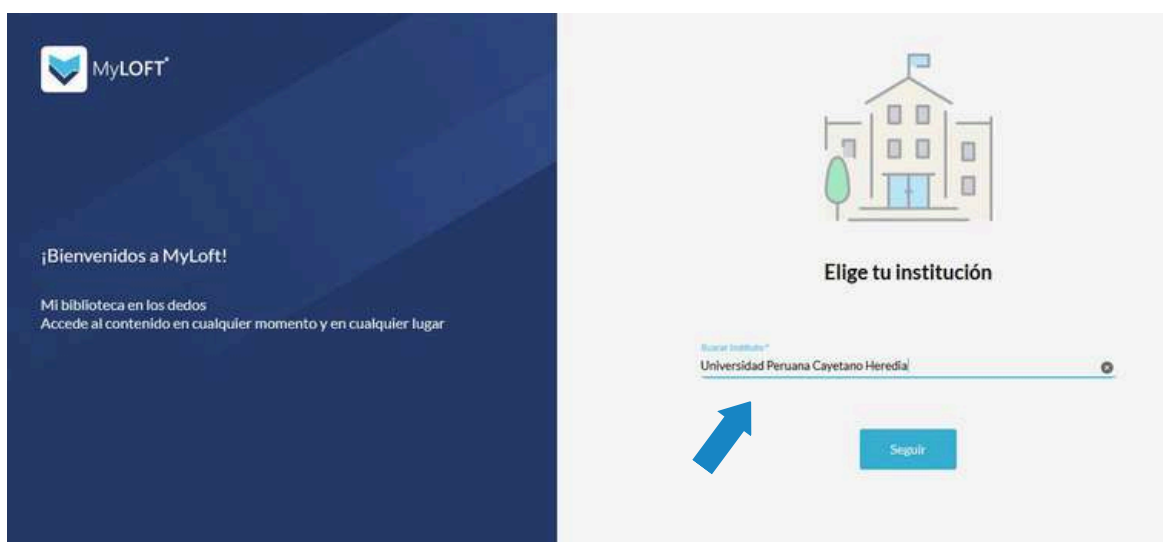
MyLOFT®

¡Bienvenidos a MyLoft!

Mi biblioteca en los dedos
Accede al contenido en cualquier momento y en cualquier lugar

Elige tu institución

Buscar Instituto*
Universidad Peruana Cayetano Heredia

Seguir